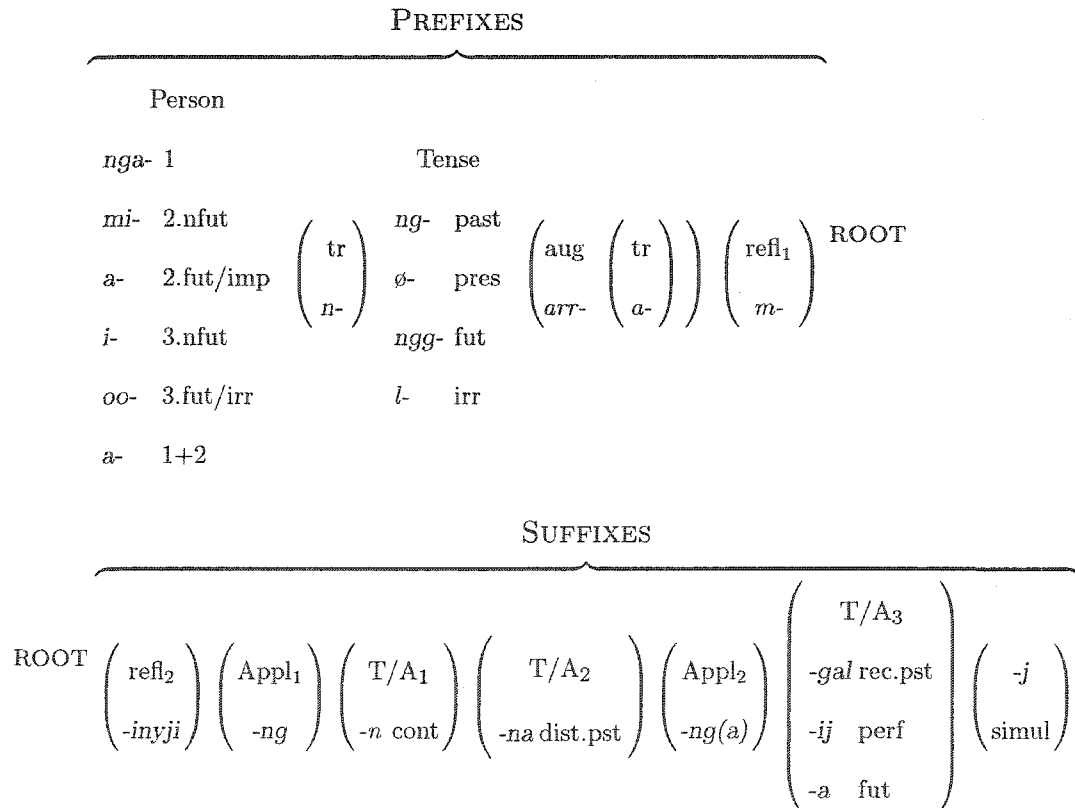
PREFIXES

Person

nga- 1
mi- 2.nfut
a- 2.fut/imp
i- 3.nfut
oo- 3.fut/irr
a- 1+2

$\begin{pmatrix} \text{tr} \\ n\text{-} \end{pmatrix}$

Tense

ng- past
ø- pres
ngg- fut
l- irr

$\begin{pmatrix} \text{aug} & \begin{pmatrix} \text{tr} \\ a\text{-} \end{pmatrix} \\ arr\text{-} & \end{pmatrix}$ $\begin{pmatrix} \text{refl}_1 \\ m\text{-} \end{pmatrix}$ ROOT

SUFFIXES

ROOT $\begin{pmatrix} \text{refl}_2 \\ \text{-}inyji \end{pmatrix}$ $\begin{pmatrix} \text{Appl}_1 \\ \text{-}ng \end{pmatrix}$ $\begin{pmatrix} \text{T/A}_1 \\ \text{-}n \text{ cont} \end{pmatrix}$ $\begin{pmatrix} \text{T/A}_2 \\ \text{-}na \text{ dist.pst} \end{pmatrix}$ $\begin{pmatrix} \text{Appl}_2 \\ \text{-}ng(a) \end{pmatrix}$ $\begin{pmatrix} \text{T/A}_3 \\ \text{-}gal \text{ rec.pst} \\ \text{-}ij \text{ perf} \\ \text{-}a \text{ fut} \end{pmatrix}$ $\begin{pmatrix} \text{-}j \\ \text{simul} \end{pmatrix}$